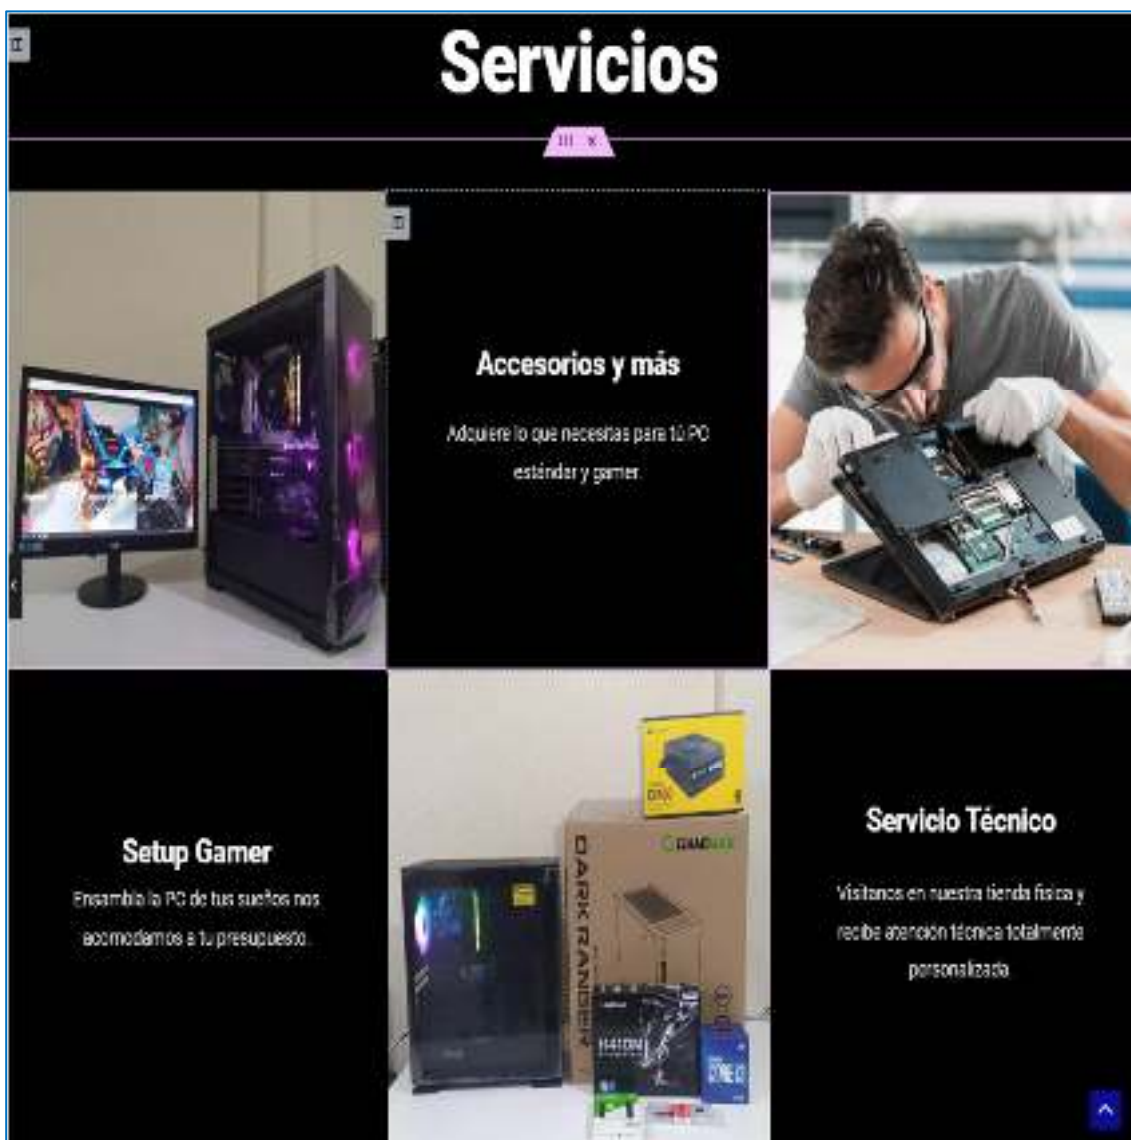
Servicios

Accesorios y más

Adquiere lo que necesitas para tú PC estándar y gamer.

Setup Gamer

Ensambla la PC de tus sueños nos acomodamos a tu presupuesto.

DARK RANDER

GAMEMAX

H410M

Servicio Técnico

Visítanos en nuestra tienda física y recibe atención técnica totalmente personalizada.